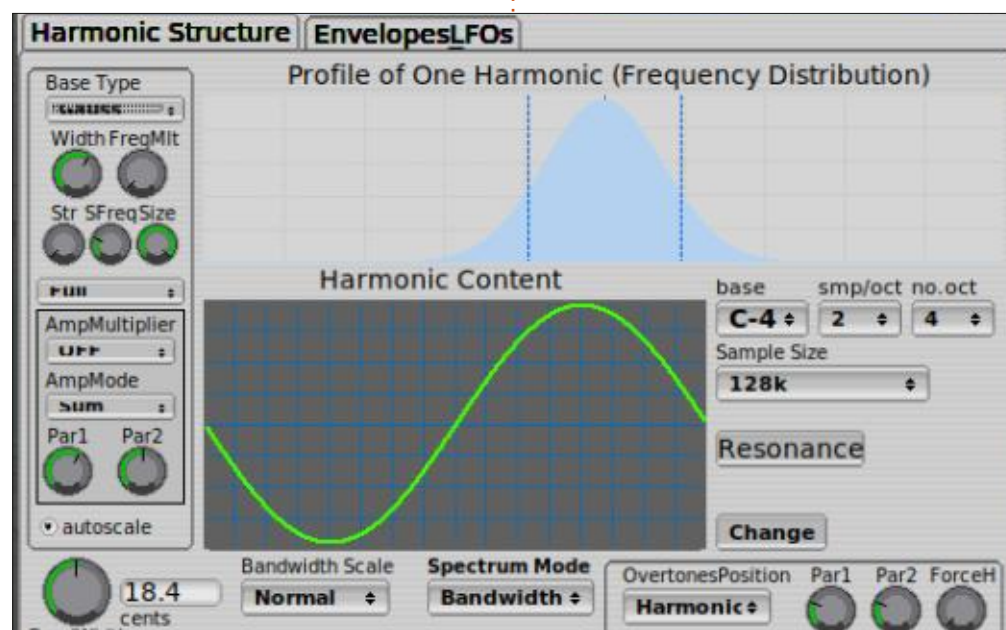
Harmonic Structure
EnvelopesLFOs

Base Type
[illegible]
Width FreqMlt
Str SFreq Size
Full
AmpMultiplier
OFF
AmpMode
Sum
Par1 Par2
autoscale

Profile of One Harmonic (Frequency Distribution)

Harmonic Content

base
C-4
smp/oct
2
no.oct
4
Sample Size
128k
Resonance
Change

18.4
cents

Bandwidth Scale
Normal
Spectrum Mode
Bandwidth
OvertonesPosition
Harmonic
Par1 Par2 ForceH